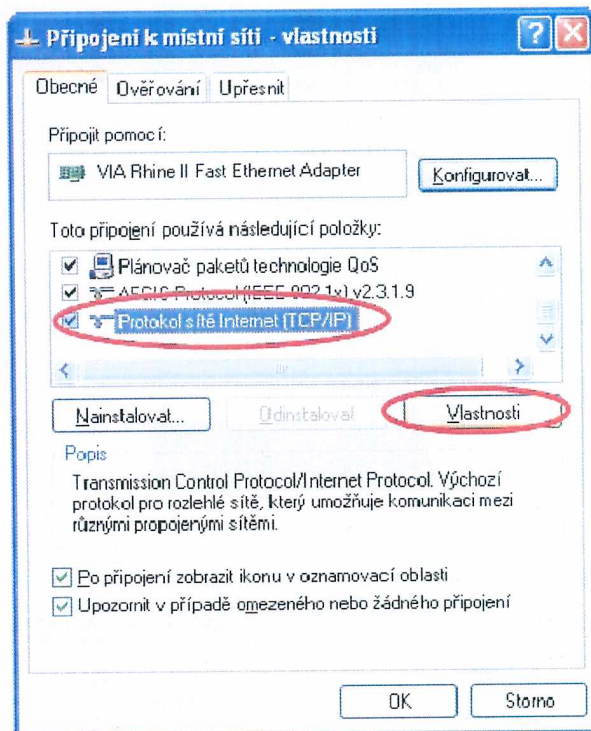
Připojení k místní síti - vlastnosti

Obecné | Ověřování | Upřesnit

Připojit pomocí:

VIA Rhine II Fast Ethernet Adapter

Konfigurovat...

Toto připojení používá následující položky:

Plánovač paketů technologie QoS

AEGIS Protocol (IEEE 802.1x) v2.3.1.9

Protokol sítě Internet (TCP/IP)

Nainstalovat...

Odinstalovat

Vlastnosti

Popis

Transmission Control Protocol/Internet Protocol. Výchozí protokol pro rozlehlé sítě, který umožňuje komunikaci mezi různými propojenými sítěmi.

Po připojení zobrazit ikonu v oznamovací oblasti

Upozornit v případě omezeného nebo žádného připojení

OK

Storno